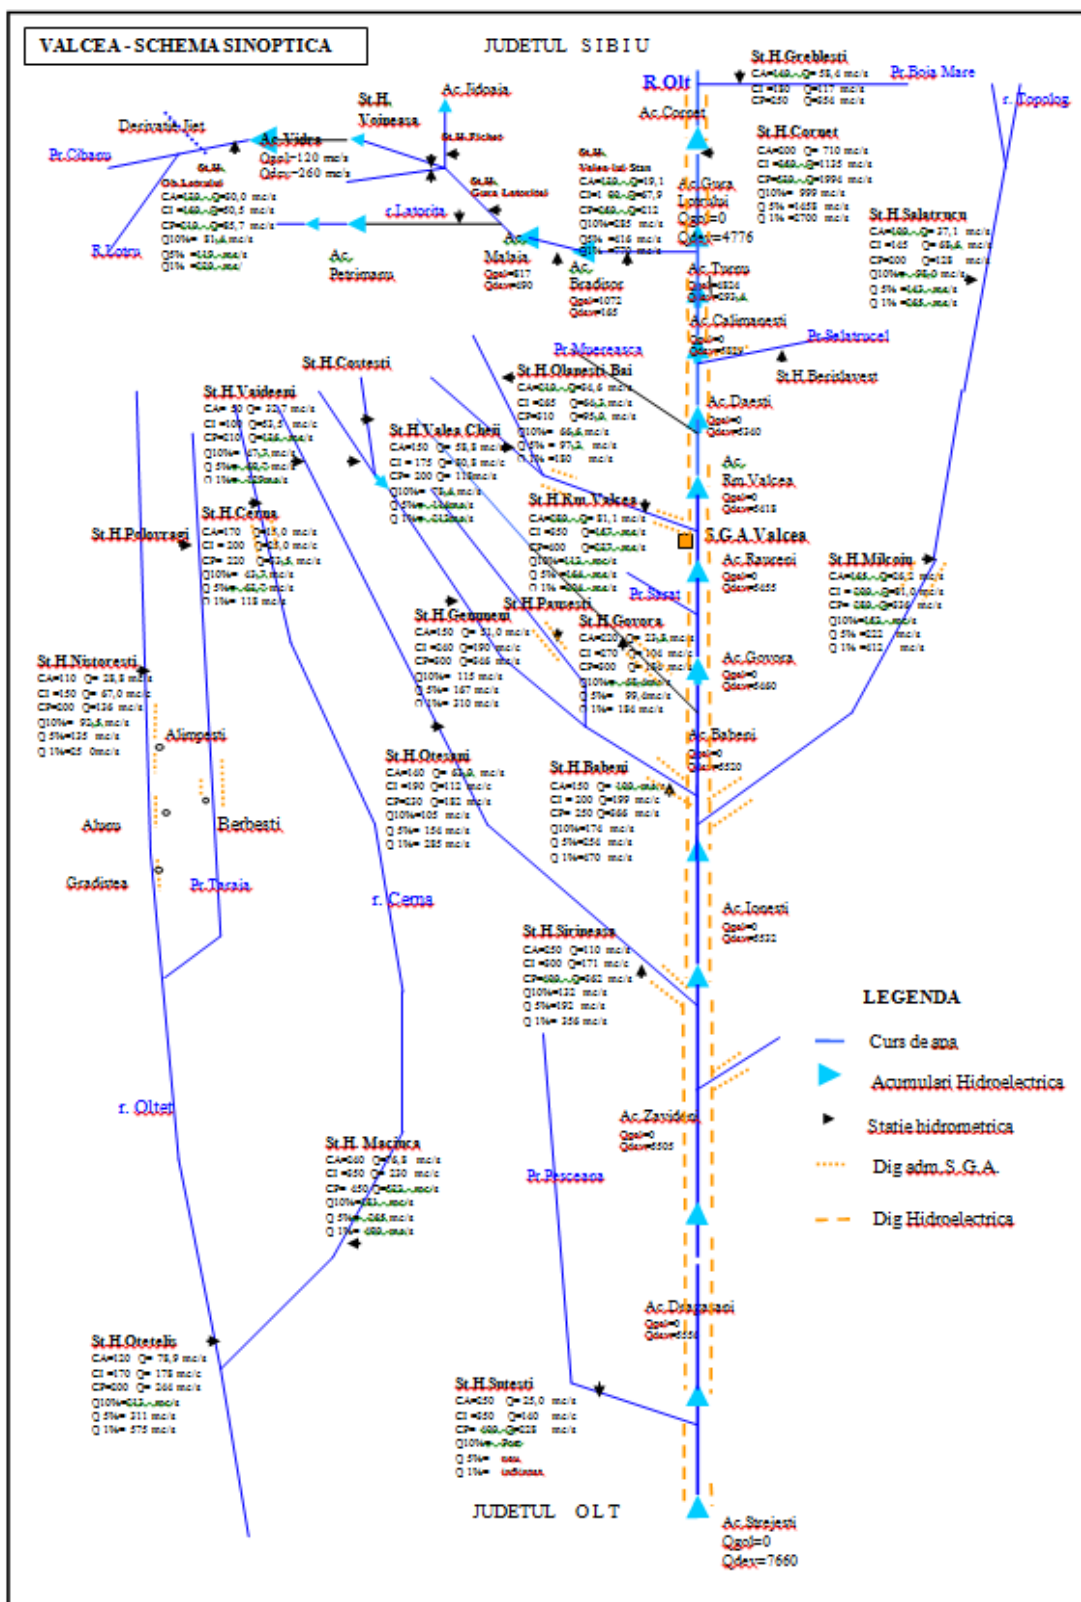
VALCEA - SCHEMA SINOPTICA

JUDETUL SIBIU

St.H.Greblesti
CA=140 Q= 58,4 mc/s
CI =180 Q=117 mc/s
CP=250 Q=856 mc/s

Pr.Boia Mare

r. Topolog

R.Olt

Ac.Cornet

St.H.Cornet
CA=200 Q= 710 mc/s
CI =440 Q=1135 mc/s
CP=650 Q=1996 mc/s
Q10%= 999 mc/s
Q 5% =1458 mc/s
Q 1% =2700 mc/s

St.H.Salatrucu
CA=180 Q= 37,1 mc/s
CI =165 Q= 68,6 mc/s
CP=200 Q=128 mc/s
Q10%= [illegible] mc/s
Q 5% =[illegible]
Q 1% =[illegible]

Ac.Gura Lotrului
Qgol=0
Qdev=4776

Ac.Turnu
Qgol=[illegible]
Qdev=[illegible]

Ac.Calimanesti
Qgol=0
Qdev=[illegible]

Pr.Salatrucel

St.H.Berislavest

Derivatie Jiet

Pr.Cibanu

St.H. Obarsia Lotrului
CA=120 Q=60,0 mc/s
CI =140 Q=60,5 mc/s
CP=210 Q=85,7 mc/s
Q10%= 81,4 mc/s
Q5% =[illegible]
Q1% =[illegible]

R.Lotru

Ac.Vidra
Qgol=120 mc/s
Qdev=260 mc/s

St.H. Voineasa

Ac.Jidoaia

St.H.Fichee

St.H. Gura Latoritei

r.Latorita

Ac. Petrimanu

Ac. Malaia
Qgol=817
Qdev=890

St.H. Valea lui Stan
CA=120 Q=19,1
CI=1 80 Q=67,9
CP=240 Q=212
Q10%=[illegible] mc/s
Q5% =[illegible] mc/s
Q1% =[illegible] mc/s

Ac. Bradisor
Qgol=1072
Qdev=165

Pr.Muereasca

St.H.Costesti

St.H.Olanesti Bai
CA=210 Q=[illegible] mc/s
CI =265 Q=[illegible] mc/s
CP=310 Q=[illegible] mc/s
Q10%= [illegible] mc/s
Q 5% = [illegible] mc/s
Q 1% =180 mc/s

Ac.Daesti
Qgol=0
Qdev=5360

St.H.Vaideeni
CA= 50 Q= 32,7 mc/s
CI =100 Q=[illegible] mc/s
CP=210 Q=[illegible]
Q10%= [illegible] mc/s
Q 5%=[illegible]
Q 1%=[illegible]

St.H.Valea Cheii
CA=150 Q= 58,8 mc/s
CI = 175 Q= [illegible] mc/s
CP= 200 Q= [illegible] mc/s
Q10%= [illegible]
Q 5%=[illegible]
Q 1%=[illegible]

Ac. Rm.Valcea
Qgol=0
Qdev=5618

St.H.Rm.Valcea
CA=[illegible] Q= 81,1 mc/s
CI =450 Q=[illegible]
CP=600 Q=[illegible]
Q10%=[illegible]
Q 5%=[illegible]
Q 1%=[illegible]

S.G.A.Valcea

St.H.Polovragi

St.H.Cerna
CA=170 Q=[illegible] mc/s
CI = 200 Q=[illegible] mc/s
CP= 220 Q=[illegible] mc/s
Q10%= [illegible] mc/s
Q 5%=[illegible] mc/s
Q 1%= 118 mc/s

Ac.Raureni
Qgol=0
Qdev=5655

St.H.Mihoin
CA=165 Q=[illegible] mc/s
CI =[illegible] Q=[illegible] mc/s
CP= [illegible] Q=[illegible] mc/s
Q10%=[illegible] mc/s
Q 5% =222 mc/s
Q 1% =412 mc/s

Pr.Sasat

St.H.Gennueni
CA=150 Q= 51,0 mc/s
CI =240 Q=190 mc/s
CP=300 Q=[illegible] mc/s
Q10%=105 mc/s
Q 5%= 167 mc/s
Q 1%= 310 mc/s

St.H.Pausesti

St.H.Govora
CA=220 Q= 23,5 mc/s
CI =270 Q= 106 mc/s
CP=600 Q=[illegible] mc/s
Q10%=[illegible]
Q 5%= 99,0 mc/s
Q 1%= 184 mc/s

Ac.Govora
Qgol=0
Qdev=5660

St.H.Nistoresti
CA=110 Q= 28,8 mc/s
CI =150 Q= 67,0 mc/s
CP=200 Q=136 mc/s
Q10%= 92,8 mc/s
Q 5%=135 mc/s
Q 1%=25 0mc/s

Alimpesti

Ac.Babeni
Qgol=0
Qdev=5520

St.H.Oteşani
CA=140 Q= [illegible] mc/s
CI =190 Q=112 mc/s
CP=230 Q=182 mc/s
Q10%=105 mc/s
Q 5%= 154 mc/s
Q 1%= 285 mc/s

St.H.Babeni
CA=150 Q= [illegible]
CI = 200 Q=199 mc/s
CP= 250 Q=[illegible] mc/s
Q10%=174 mc/s
Q 5%=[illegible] mc/s
Q 1%=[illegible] mc/s

Alunu

Berbesti

Gradistea

Pr.Taraia

r. Cerna

Ac.Ionesti
Qgol=0
Qdev=5532

St.H.Sirineasa
CA=250 Q=110 mc/s
CI =300 Q=171 mc/s
CP=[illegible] Q=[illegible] mc/s
Q10%=122 mc/s
Q 5%=192 mc/s
Q 1%= 356 mc/s

LEGENDA
Curs de apa
Acumulari Hidroelectrica
Statie hidrometrica
Dig adm.S.G.A.
Dig Hidroelectrica

r. Oltet

Ac.Zavideni
Qgol=0
Qdev=5505

St.H. Malaia
CA=240 Q=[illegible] mc/s
CI =350 Q= 230 mc/s
CP= 450 Q=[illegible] mc/s
Q10%=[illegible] mc/s
Q 5%=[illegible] mc/s
Q 1%=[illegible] mc/s

Pr.Pesceana

Ac.Dragasani
Qgol=0
Qdev=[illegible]

St.H.Oteteliş
CA=120 Q= 78,9 mc/s
CI =170 Q= 178 mc/s
CP=200 Q= 266 mc/s
Q10%=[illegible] mc/s
Q 5%= 311 mc/s
Q 1%= 575 mc/s

St.H.Suteşti
CA=250 Q= 25,0 mc/s
CI =350 Q=140 mc/s
CP= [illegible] Q=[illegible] mc/s
Q10%=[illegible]
Q 5%= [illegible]
Q 1%= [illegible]

JUDETUL OLT

Ac.Strejesti
Qgol=0
Qdev=7660